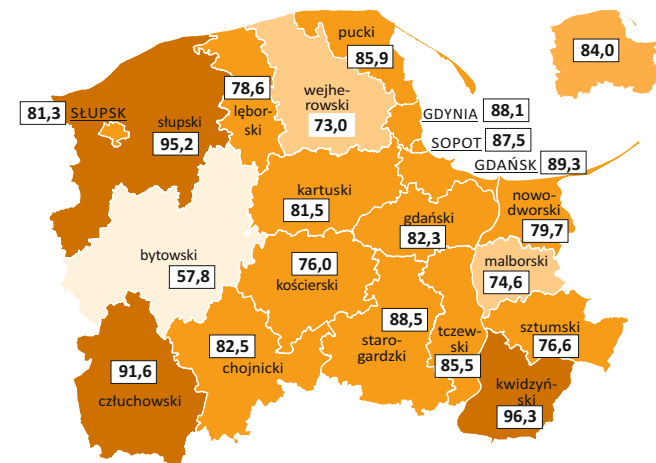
pucki
85,9

84,0

78,6
lęborski

wejherowski
73,0

81,3 SŁUPSK

słupski
95,2

GDYNIA 88,1
SOPOT 87,5
GDAŃSK 89,3

kartuski
81,5

nowodworski
79,7

gdański
82,3

bytowski
57,8

76,0
kościerski

malborski
74,6

88,5
starogardzki

tczewski
85,5

sztumski
76,6

82,5
chojnicki

91,6
człuchowski

kwidzyński
96,3